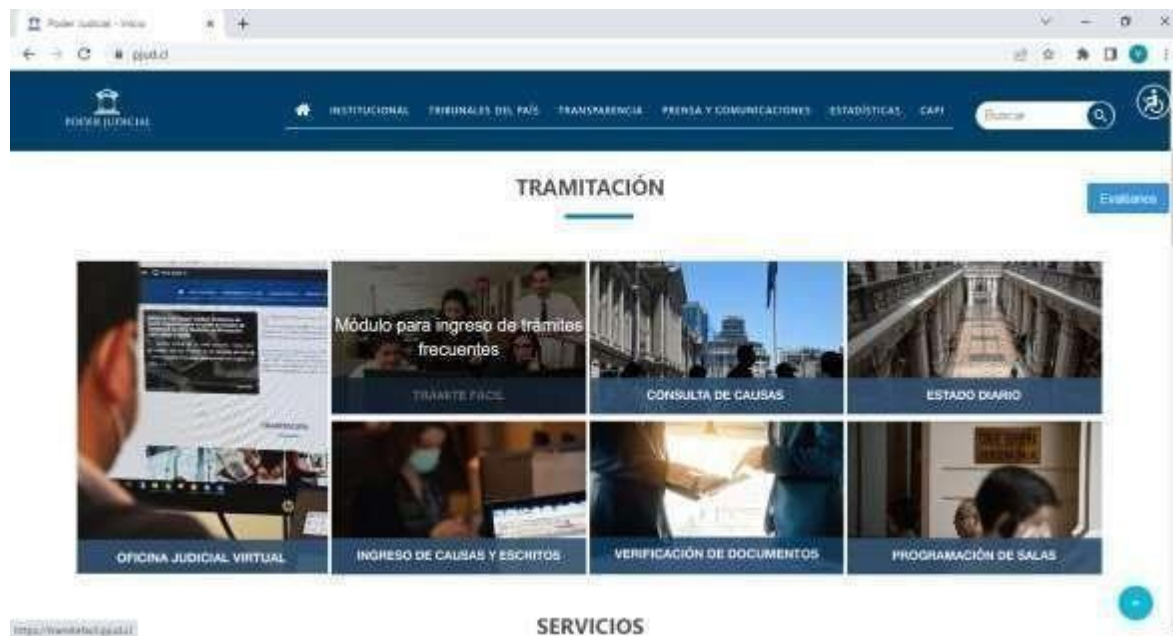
Poder Judicial - Inicio

pjud.cl

PODER JUDICIAL

INSTITUCIONAL TRIBUNALES DEL PAÍS TRANSPARENCIA PRENSA Y COMUNICACIONES ESTADÍSTICAS CAPJ

Buscar

TRAMITACIÓN

Evalúanos

Módulo para ingreso de trámites frecuentes

TRAMITE FACIL

CONSULTA DE CAUSAS

ESTADO DIARIO

OFICINA JUDICIAL VIRTUAL

INGRESO DE CAUSAS Y ESCRITOS

VERIFICACIÓN DE DOCUMENTOS

PROGRAMACIÓN DE SALAS

https://tramitefacil.pjud.cl

SERVICIOS